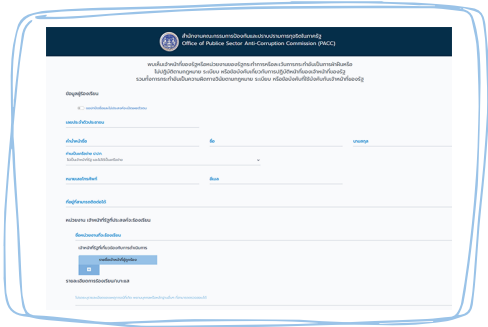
สำนักงานคณะกรรมการป้องกันและปราบปรามการทุจริตในภาครัฐ
Office of Publice Sector Anti-Corruption Commission (PACC)

พบเห็นเจ้าหน้าที่ของรัฐหรือหน่วยงานของรัฐกระทำการหรือละเว้นการกระทำอันเป็นการทุจริตหรือไม่ปฏิบัติตามกฎหมาย ระเบียบ หรือข้อบังคับเกี่ยวกับการปฏิบัติหน้าที่ของเจ้าหน้าที่ของรัฐ รวมทั้งการกระทำอันเป็นความผิดทางวินัยตามกฎหมาย ระเบียบ หรือข้อบังคับที่ใช้บังคับกับเจ้าหน้าที่ของรัฐ

ข้อมูลผู้ร้องเรียน

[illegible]

เลขประจำตัวประชาชน

คำนำหน้าชื่อ

ชื่อ

นามสกุล

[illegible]

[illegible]

หมายเลขโทรศัพท์

อีเมล

ที่อยู่ที่สามารถติดต่อได้

หน่วยงาน เจ้าหน้าที่รัฐผู้ถูกร้องเรียน

ชื่อหน่วยงานที่ถูกร้องเรียน

เจ้าหน้าที่รัฐที่ถูกร้องเรียนกับการกระทำ

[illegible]

รายละเอียดการร้องเรียน/ปมเหตุ

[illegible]